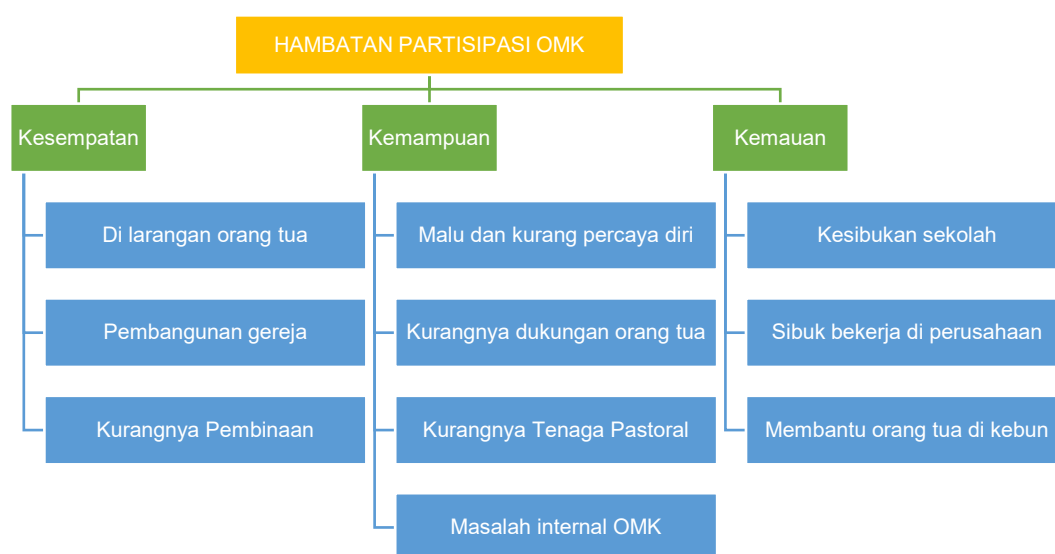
HAMBATAN PARTISIPASI OMK

Kesempatan

Di larangan orang tua

Pembangunan gereja

Kurangnya Pembinaan

Kemampuan

Malu dan kurang percaya diri

Kurangnya dukungan orang tua

Kurangnya Tenaga Pastoral

Masalah internal OMK

Kemauan

Kesibukan sekolah

Sibuk bekerja di perusahaan

Membantu orang tua di kebun